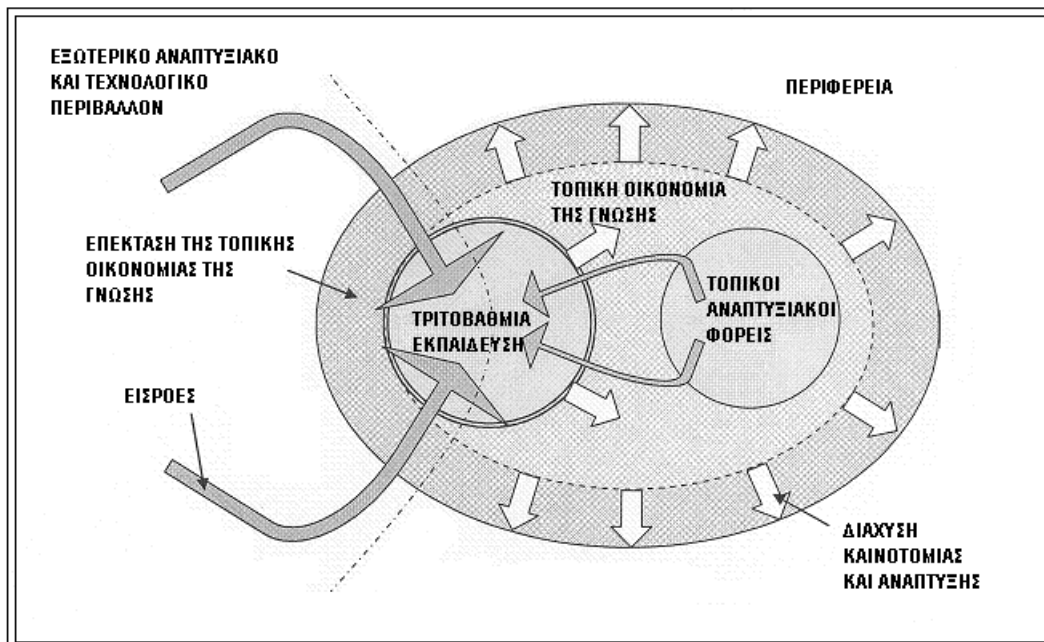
ΕΞΩΤΕΡΙΚΟ ΑΝΑΠΤΥΞΙΑΚΟ ΚΑΙ ΤΕΧΝΟΛΟΓΙΚΟ ΠΕΡΙΒΑΛΛΟΝ

ΠΕΡΙΦΕΡΕΙΑ

ΤΟΠΙΚΗ ΟΙΚΟΝΟΜΙΑ ΤΗΣ ΓΝΩΣΗΣ

ΕΠΕΚΤΑΣΗ ΤΗΣ ΤΟΠΙΚΗΣ ΟΙΚΟΝΟΜΙΑΣ ΤΗΣ ΓΝΩΣΗΣ

ΤΟΠΙΚΟΙ ΑΝΑΠΤΥΞΙΑΚΟΙ ΦΟΡΕΙΣ

ΤΡΙΤΟΒΑΘΜΙΑ ΕΚΠΑΙΔΕΥΣΗ

ΕΙΣΡΟΕΣ

ΔΙΑΧΥΣΗ ΚΑΙΝΟΤΟΜΙΑΣ ΚΑΙ ΑΝΑΠΤΥΞΗΣ